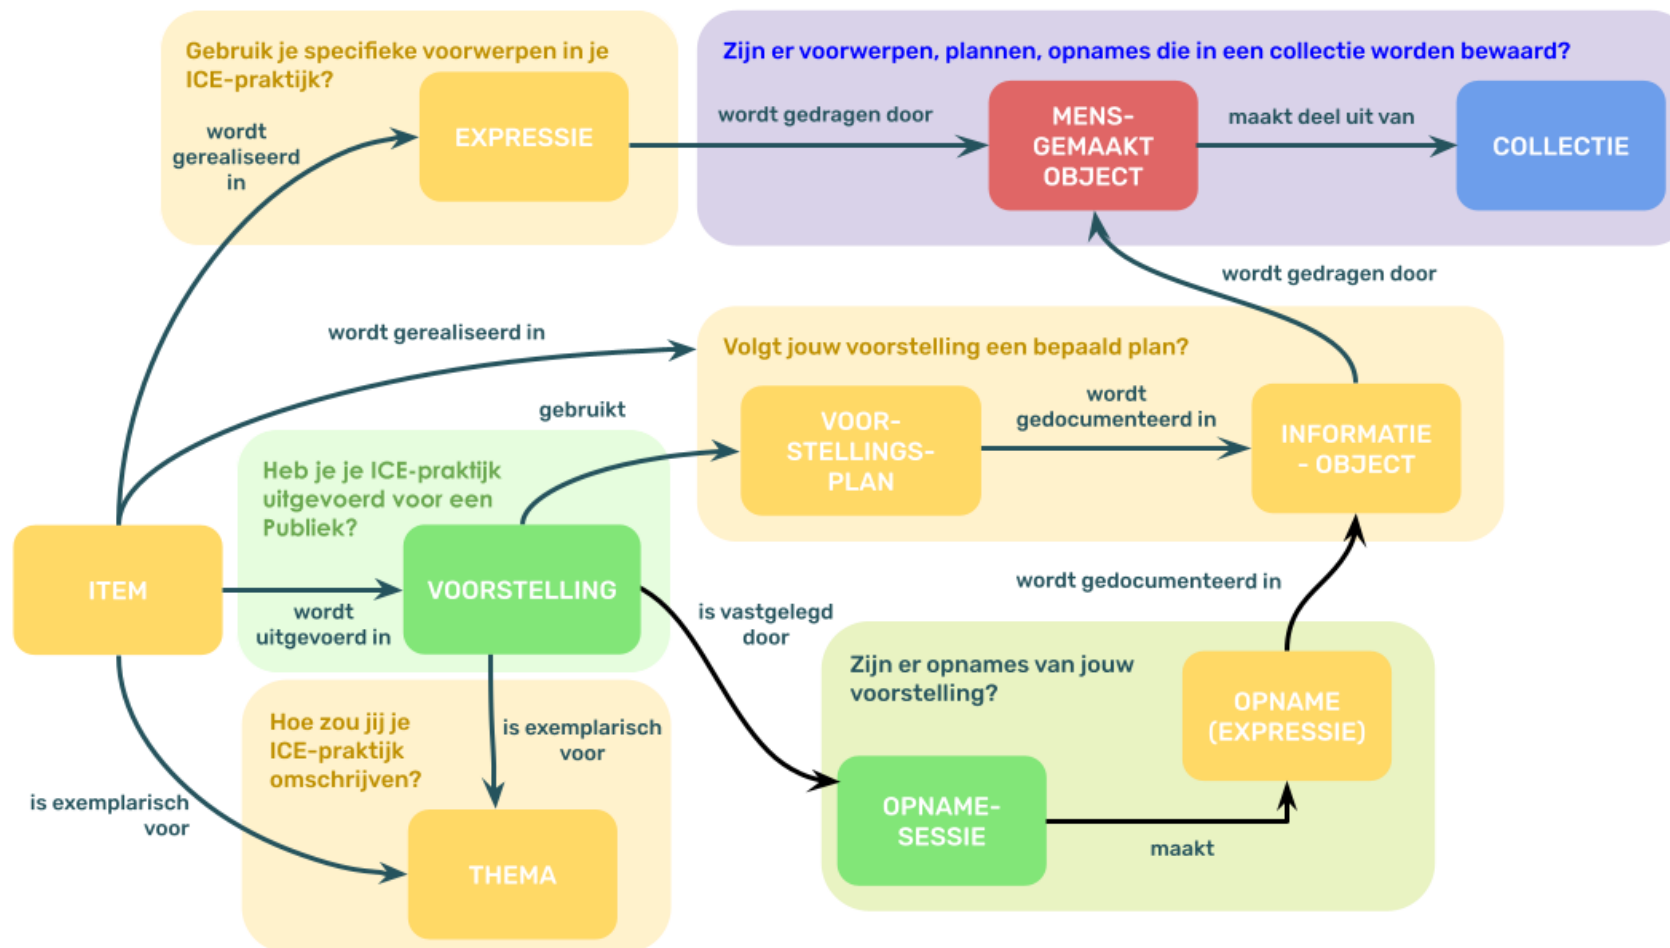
Gebruik je specifieke voorwerpen in je ICE-praktijk?

wordt gerealiseerd in

EXPRESSIE

Zijn er voorwerpen, plannen, opnames die in een collectie worden bewaard?

wordt gedragen door

MENS-GEMAAKT OBJECT

maakt deel uit van

COLLECTIE

wordt gedragen door

wordt gerealiseerd in

Volgt jouw voorstelling een bepaald plan?

gebruikt

VOOR-STELLINGS-PLAN

wordt gedocumenteerd in

INFORMATIE - OBJECT

Heb je je ICE-praktijk uitgevoerd voor een Publiek?

ITEM

VOORSTELLING

wordt uitgevoerd in

is vastgelegd door

wordt gedocumenteerd in

Zijn er opnames van jouw voorstelling?

OPNAME (EXPRESSIE)

Hoe zou jij je ICE-praktijk omschrijven?

is exemplarisch voor

is exemplarisch voor

OPNAME-SESSIE

maakt

THEMA